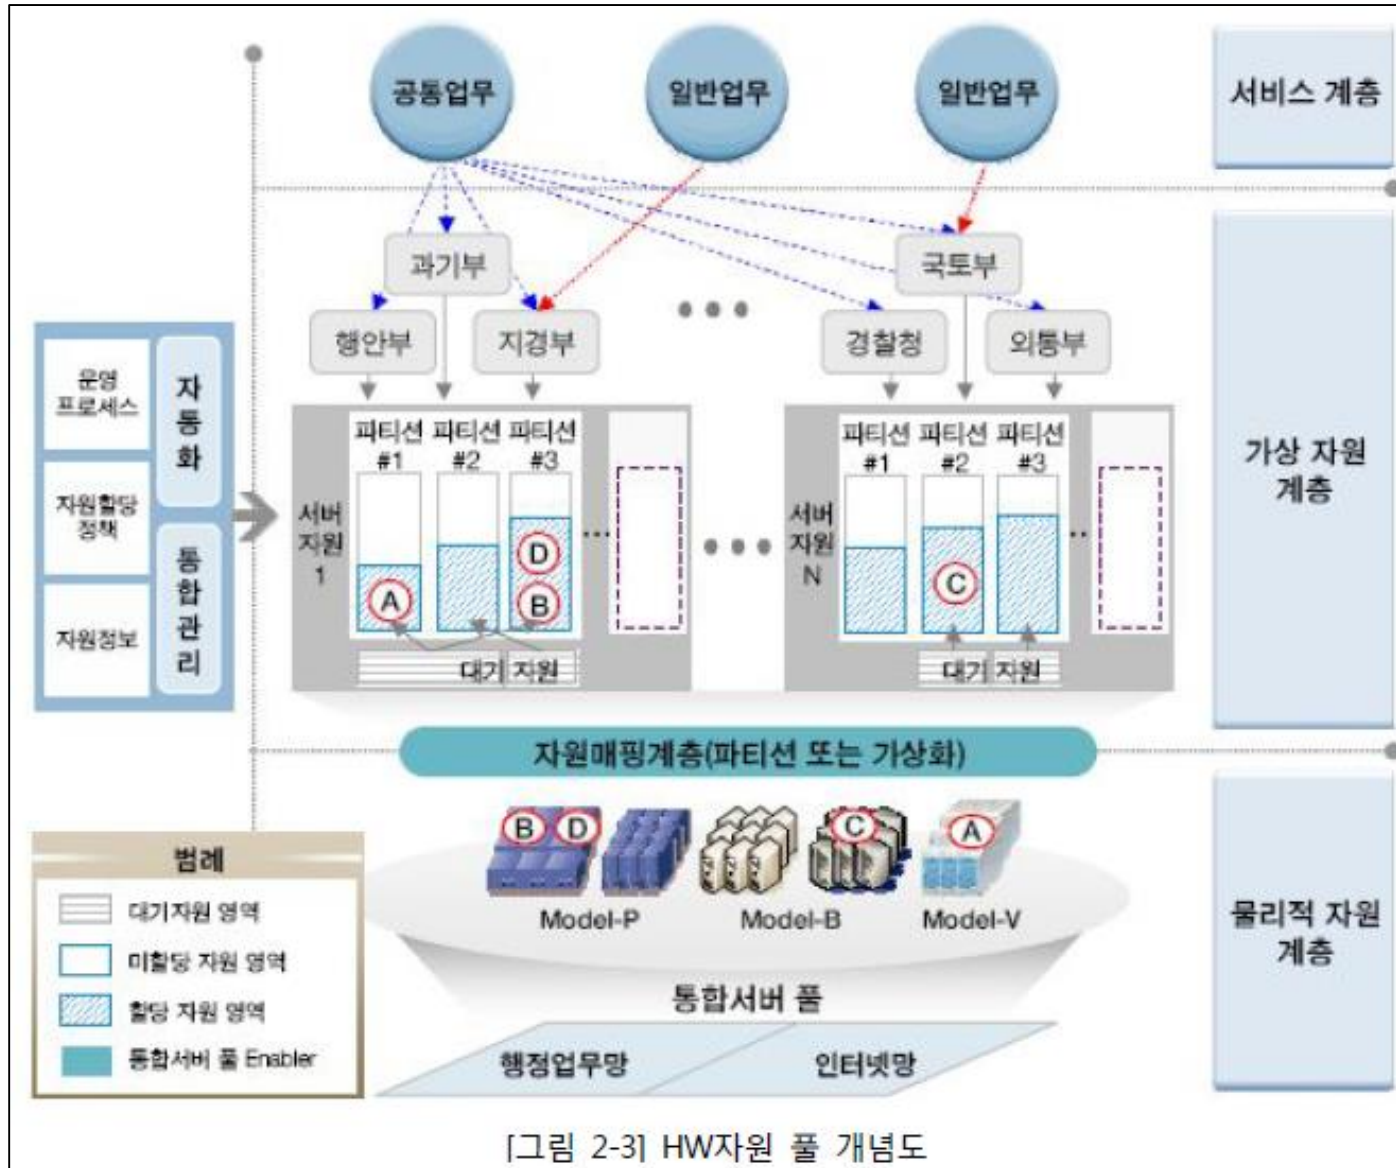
공동업무

일반업무

일반업무

서비스 계층

과기부

국토부

행안부

지경부

경찰청

외통부

운영 프로세스

자원할당 정책

자원정보

자동화

통합관리

서버 자원 1

파티션 #1

파티션 #2

파티션 #3

A

D

B

대기 자원

서버 자원 N

파티션 #1

파티션 #2

파티션 #3

C

대기 자원

가상 자원 계층

자원매핑계층(파티션 또는 가상화)

B D

C

A

Model-P

Model-B

Model-V

통합서버 풀

행정업무망

인터넷망

물리적 자원 계층

범례

대기자원 영역

미할당 자원 영역

할당 자원 영역

통합서버 풀 Enabler

[그림 2-3] HW자원 풀 개념도